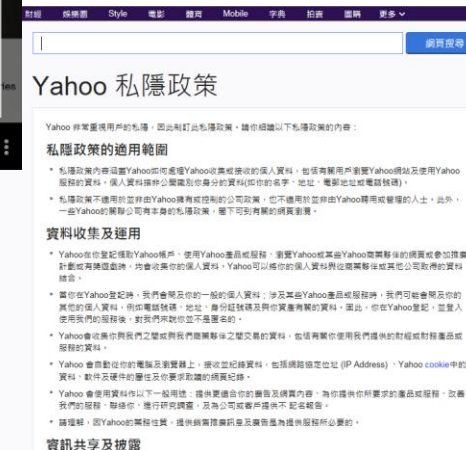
財經 娛樂圈 Style 電影 體育 Mobile 字典 拍賣 圖片 更多

網頁搜尋

Yahoo 私隱政策

Yahoo 非常重視用戶的私隱，因此制訂此私隱政策，請你細讀以下私隱政策的內容：

私隱政策的適用範圍

• 私隱政策內容涵蓋Yahoo如何處理Yahoo收集或接收的個人資料，包括有關用戶瀏覽Yahoo網站及使用Yahoo服務的資料。個人資料指可以辨識你身分的資料(如你的名字、地址、電郵地址或電話號碼)。

• 私隱政策不適用於並非由Yahoo擁有或控制的公司政策，也不適用於並非由Yahoo聘用或管理的人士。此外，一些Yahoo的業務公司有本身的私隱政策，屆下可到有關的網頁瀏覽。

資料收集及運用

• Yahoo你你登記成Yahoo帳戶、使用Yahoo產品或服務、瀏覽Yahoo或其他Yahoo商業夥伴的網頁或參加推廣計劃或有獎遊戲時，均會收集你的個人資料。Yahoo可以將你的個人資料與從商業夥伴或其他公司取得的資料結合。

• 當你在Yahoo登記時，我們會問及你的一般的個人資料；涉及某些Yahoo產品或服務時，我們可能會問及你的其他的個人資料，例如電話號碼、地址、身份證號碼及與你資產有關的資料。因此，你在Yahoo登記、並登入使用我們的服務後，對我們來說你並不是匿名的。

• Yahoo會收集你與我們之間或與我們商業夥伴之間交易的資料，包括有關你使用我們提供的產品或財務產品或服務的資料。

• Yahoo 會自動從你的電腦及瀏覽器上，接收並紀錄資料，包括網絡協定位址 (IP Address)、Yahoo cookie中的資料、軟件及硬件的屬性及你要求取得的網頁紀錄。

• Yahoo 會使用資料作以下一般用途：提供更適合你的廣告及網頁內容，為你提供你所要求的產品或服務，改善我們的服務，聯絡你，進行研究調查，及為公司或客戶提供不記名報告。

• 請擔，因Yahoo的業務性質，提供網落搜尋訊息及廣告是為提供服務所必要的。

資訊共享及披露